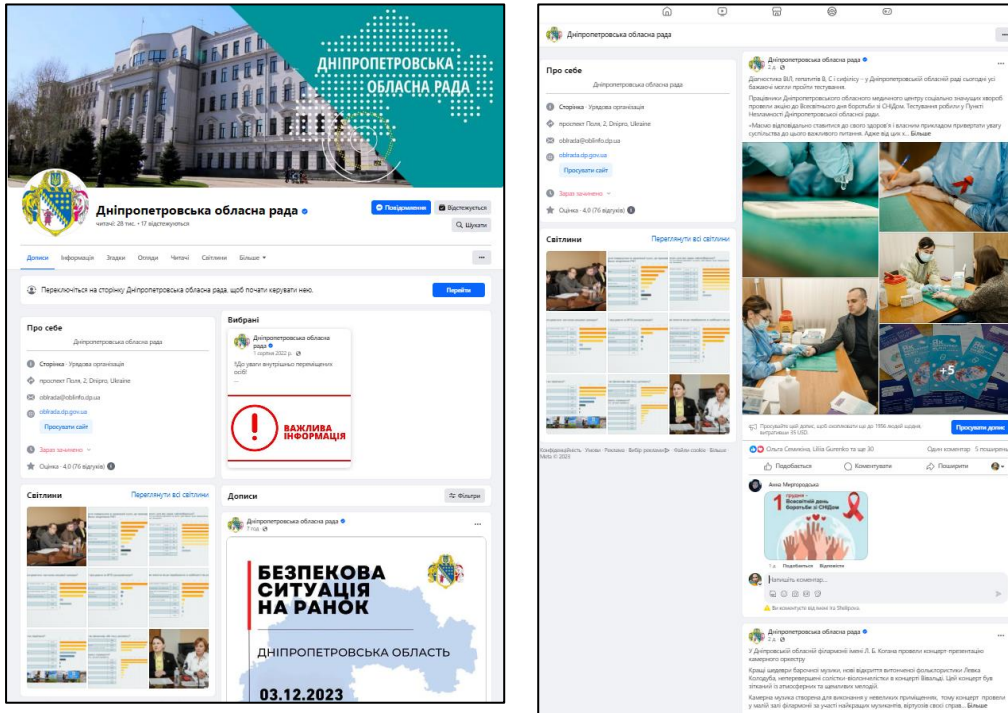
ДНІПРОПЕТРОВСЬКА ОБЛАСНА РАДА

Дніпропетровська обласна рада
читачі: 28 тис. • 17 відстежується

Повідомлення
Відстежується
Шукати

Дописи Інформація Згадки Оцінки Читачі Світлини Більше

Переключіться на сторінку Дніпропетровська обласна рада, щоб почати керувати нею.
Перейти

Про себе
Дніпропетровська обласна рада
Сторінка · Урядова організація
проспект Поля, 2, Dnipro, Ukraine
oblrada@oblinfo.dp.ua
oblrada.dp.gov.ua
Просувати сайт
Зараз зачинено
Оцінка · 4,0 (76 відгуків)

Світлини
Переглянути всі світлини

Вибрані
Дніпропетровська обласна рада
1 серпня 2022 р.
До уваги внутрішньо переміщених осіб!
ВАЖЛИВА ІНФОРМАЦІЯ

Дописи
Фільтри
Дніпропетровська обласна рада
7 год
БЕЗПЕКОВА СИТУАЦІЯ НА РАНОК
ДНІПРОПЕТРОВСЬКА ОБЛАСТЬ
03.12.2023

Дніпропетровська обласна рада

Про себе
Дніпропетровська обласна рада
Сторінка · Урядова організація
проспект Поля, 2, Dnipro, Ukraine
oblrada@oblinfo.dp.ua
oblrada.dp.gov.ua
Просувати сайт
Зараз зачинено
Оцінка · 4,0 (76 відгуків)

Світлини
Переглянути всі світлини

Конфіденційність · Умови · Реклама · Вибір реклами · Файли cookie · Більше · Meta © 2024

Дніпропетровська обласна рада
2 д.
Діагностика ВІЛ, гепатитів В, С і сифілісу – у Дніпропетровській обласній раді сьогодні усі бажаючі могли пройти тестування.
Працівники Дніпропетровського обласного медичного центру соціально значущих хвороб провели акцію до Всесвітнього дня боротьби зі СНІДом. Тестування робили у Пункті Незламності Дніпропетровської обласної ради.
«Маємо відповідально ставитися до свого здоров'я і власним прикладом привертати увагу суспільства до цього важливого питання. Адже від цих х... Більше

+5

Просувайте цей допис, щоб охопити до 1996 людей, витративши 85 USD.
Просувати допис
Ольга Семенкова, Lilia Gurenko та ще 30
Один коментар 5 поширень
Подобається Коментувати Поширити

Анна Мирородська
1 грудня Всесвітній день боротьби зі СНІДом
Подобається Відповісти
Напишіть коментар...
Ви коментуєте від імені Shelpova

Дніпропетровська обласна рада
2 д.
У Дніпровській обласній філармонії імені Л. Б. Когана провели концерт-презентацію камерного оркестру
Кращі шедеври барокової музики, нові відкриття виконанні фольклористики Левка Колодуба, неперевершені солістки-віолончелістки в концерті Вівальді. Цей концерт був з'єднаний із атмосферним та щемливим мелодій.
Камерна музика створена для виконання у невеликих приміщеннях, тому концерт провели у малій залі філармонії за участі найкращих музикантів, віртуозів своєї справ... Більше